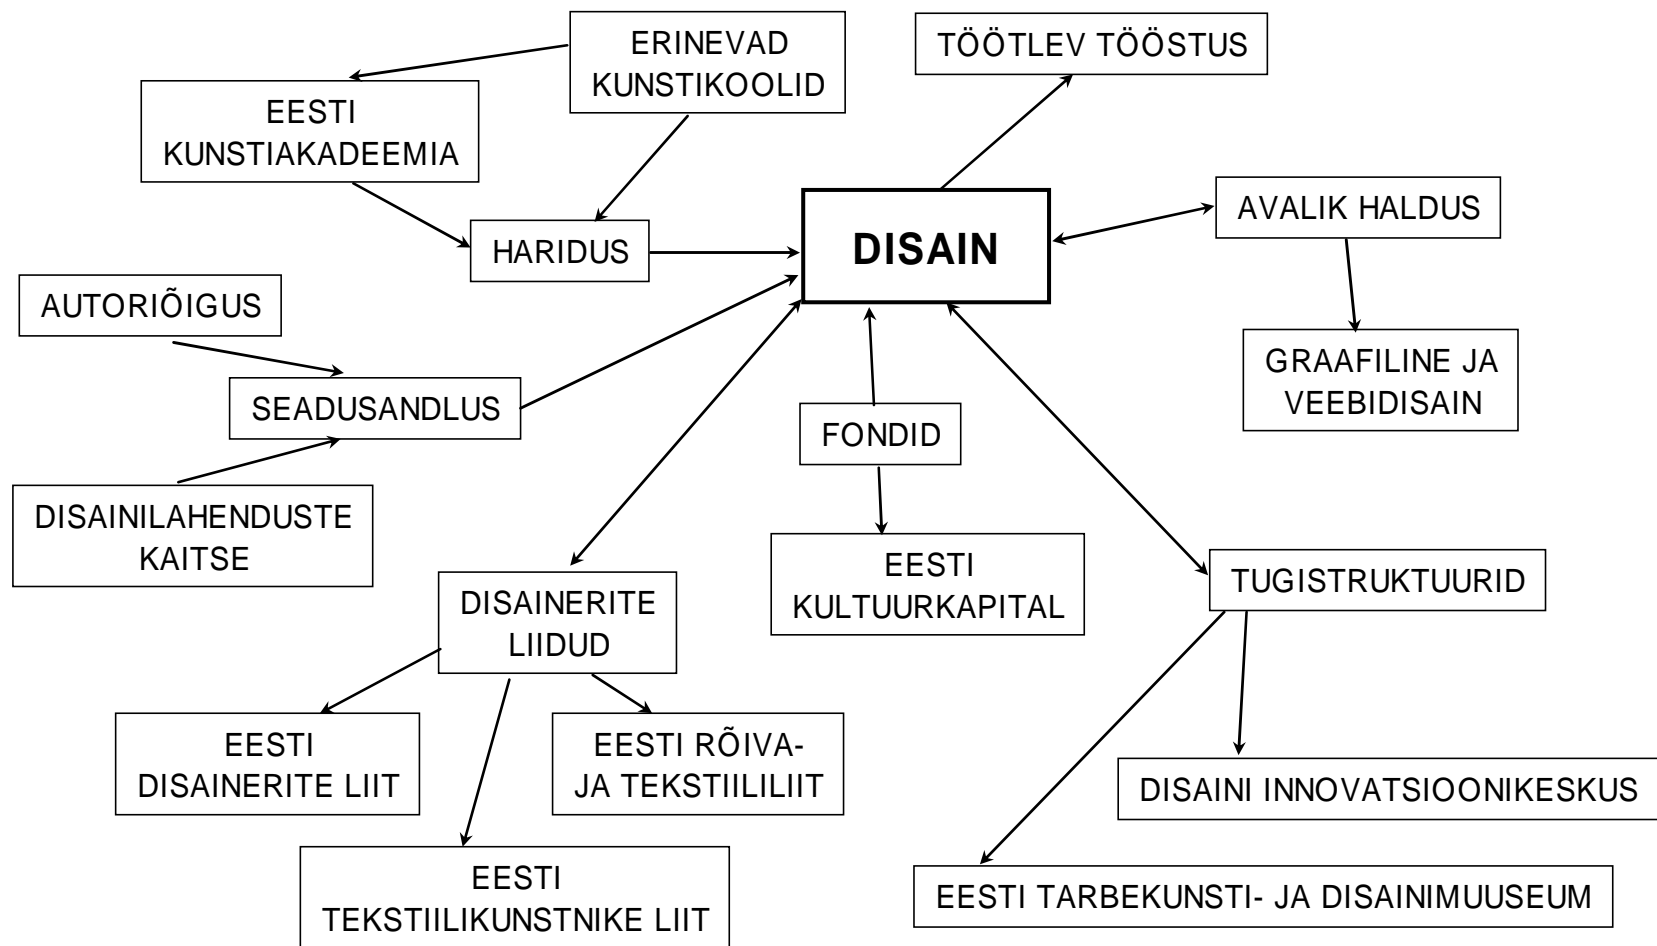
ERINEVAD KUNSTIKOOLID

TÖÖTLEV TÖÖSTUS

EESTI KUNSTIAKADEEMIA

HARIDUS

DISAIN

AVALIK HALDUS

AUTORIÕIGUS

GRAAFILINE JA VEEBIDISAIN

SEADUSANDLUS

FONDID

DISAINILAHENDUSTE KAITSE

EESTI KULTUURKAPITAL

DISAINERITE LIIDUD

TUGISTRUKTUURID

EESTI DISAINERITE LIIT

EESTI RÕIVA- JA TEKSTIILILIIT

DISAINI INNOVATSIOONIKESKUS

EESTI TEKSTIILIKUNSTNIKE LIIT

EESTI TARBEKUNSTI- JA DISAINIMUUSEUM